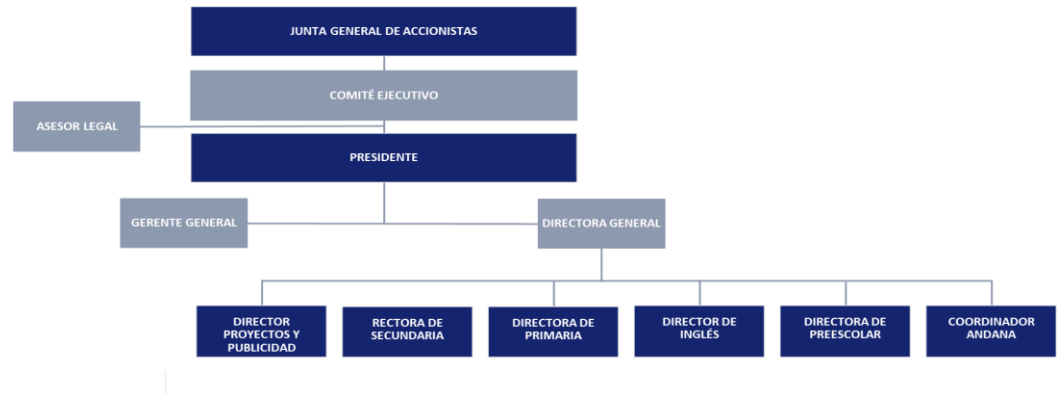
JUNTA GENERAL DE ACCIONISTAS

COMITÉ EJECUTIVO

ASESOR LEGAL

PRESIDENTE

GERENTE GENERAL

DIRECTORA GENERAL

DIRECTOR PROYECTOS Y PUBLICIDAD

RECTORA DE SECUNDARIA

DIRECTORA DE PRIMARIA

DIRECTOR DE INGLÉS

DIRECTORA DE PREESCOLAR

COORDINADOR ANDANA